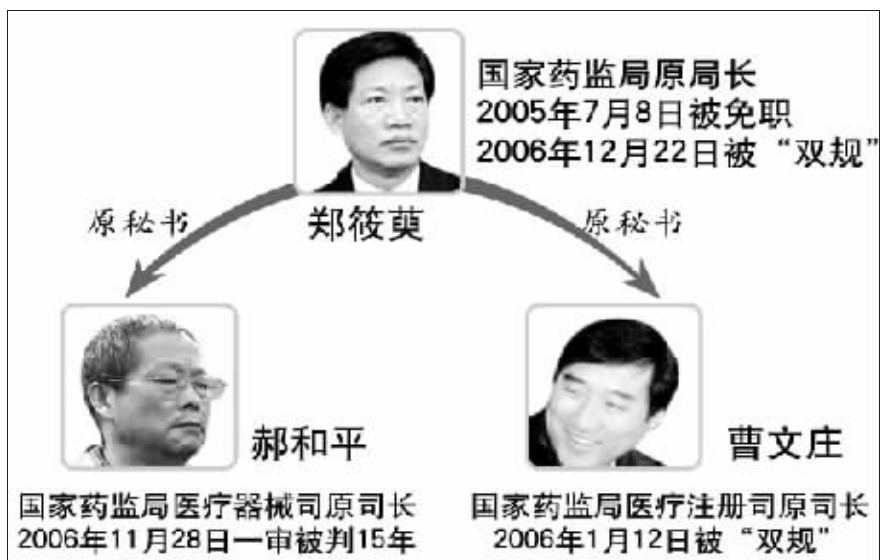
国家药监局原局长
2005年7月8日被免职
2006年12月22日被“双规”

郑筱萸

原秘书

原秘书

郝和平

国家药监局医疗器械司原司长
2006年11月28日一审被判15年

曹文庄

国家药监局医疗注册司原司长
2006年1月12日被“双规”